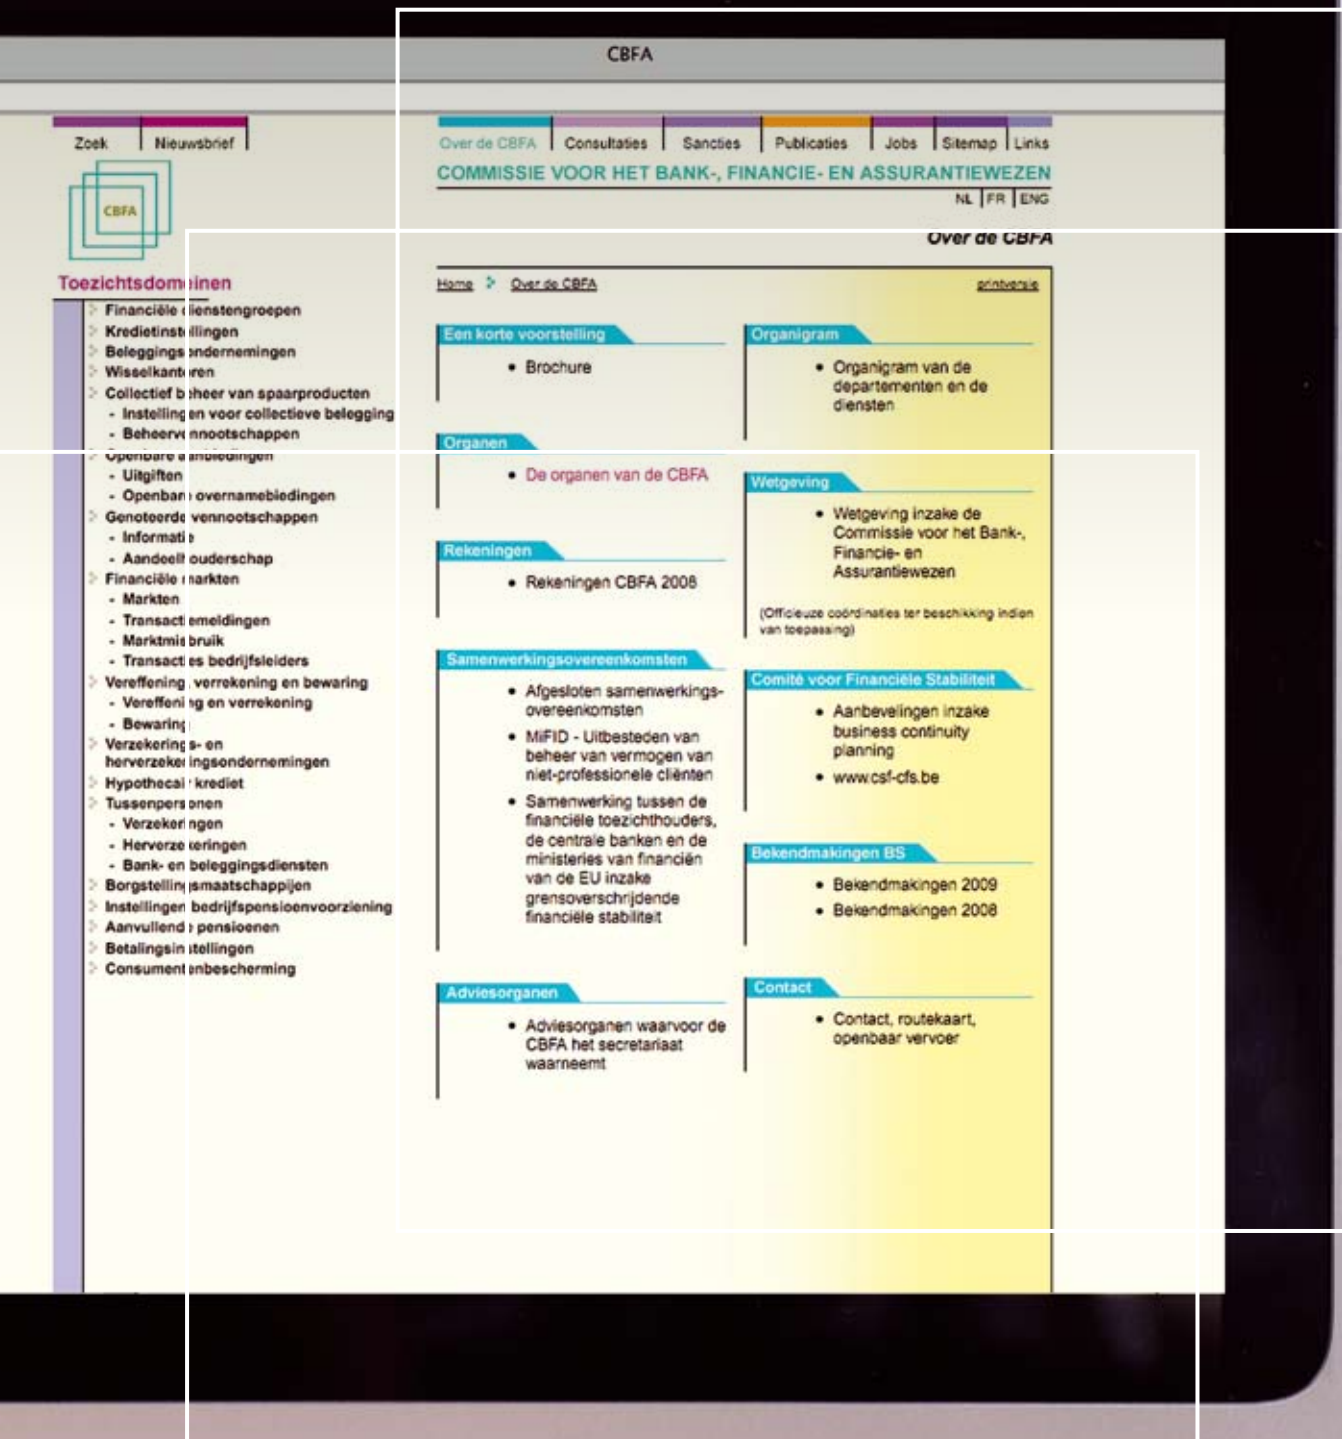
CBFA

Zoek | Nieuwsbrief

CBFA

Toezichtsdom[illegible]inen

Financiële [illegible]ienstengroepen
Kredietinst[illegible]llingen
Beleggings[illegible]ndernemingen
Wisselkant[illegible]ren
Collectief b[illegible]heer van spaarproducten
- Instelling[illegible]en voor collectieve belegging
- Beheerv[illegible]nnootschappen
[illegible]
- Uitgiften
- Openban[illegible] overnamebiedingen
Genoteerde vennootschappen
- Informati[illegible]
- Aandeelh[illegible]ouderschap
Financiële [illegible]arkten
- Markten
- Transacti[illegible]emeldingen
- Marktmis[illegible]bruik
- Transacti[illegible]es bedrijfsleiders
Vereffening, verrekening en bewaring
- Vereffeni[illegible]g en verrekening
- Bewaring
Verzekering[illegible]s- en herverzeke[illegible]ingsondernemingen
Hypotheca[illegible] krediet
Tussenpers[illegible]onen
- Verzeker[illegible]ngen
- Herverze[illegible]keringen
- Bank- en beleggingsdiensten
Borgstelling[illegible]smaatschappijen
Instellingen bedrijfspensioenvoorziening
Aanvullend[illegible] pensioenen
Betalingsin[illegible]stellingen
Consument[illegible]enbescherming

Over de CBFA | Consultaties | Sancties | Publicaties | Jobs | Sitemap | Links

COMMISSIE VOOR HET BANK-, FINANCIE- EN ASSURANTIEWEZEN

NL | FR | ENG

Over de CBFA

Home > Over de CBFA

printversie

Een korte voorstelling
• Brochure

Organigram
• Organigram van de departementen en de diensten

Organen
• De organen van de CBFA

Wetgeving
• Wetgeving inzake de Commissie voor het Bank-, Financie- en Assurantiewezen

(Officieuze coördinaties ter beschikking indien van toepassing)

Rekeningen
• Rekeningen CBFA 2008

Samenwerkingsovereenkomsten
• Afgesloten samenwerkingsovereenkomsten
• MiFID - Uitbesteden van beheer van vermogen van niet-professionele cliënten
• Samenwerking tussen de financiële toezichthouders, de centrale banken en de ministeries van financiën van de EU inzake grensoverschrijdende financiële stabiliteit

Comité voor Financiële Stabiliteit
• Aanbevelingen inzake business continuity planning
• www.csf-cfs.be

Bekendmakingen BS
• Bekendmakingen 2009
• Bekendmakingen 2008

Adviesorganen
• Adviesorganen waarvoor de CBFA het secretariaat waarneemt

Contact
• Contact, routekaart, openbaar vervoer